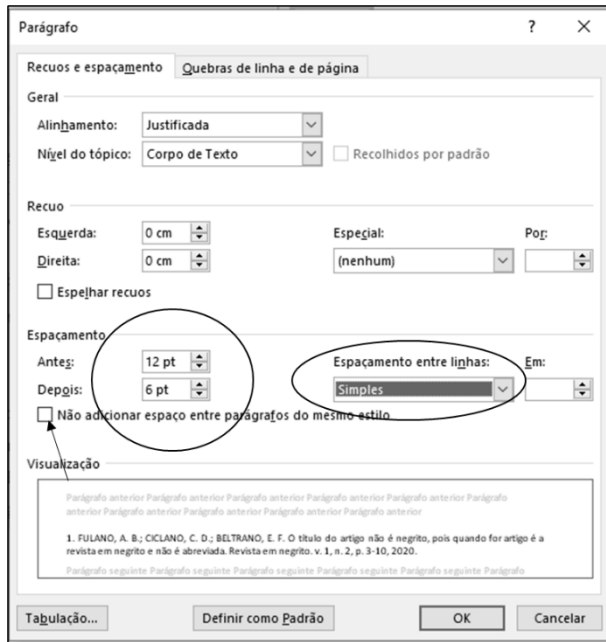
Parágrafo ? ×

Recuos e espaçamento | Quebras de linha e de página

Geral

Alinhamento: Justificada

Nível do tópico: Corpo de Texto

Recolhidos por padrão

Recuo

Esquerda: 0 cm

Direita: 0 cm

Especial:

(nenhum)

Por:

Espelhar recuos

Espaçamento

Antes: 12 pt

Depois: 6 pt

Espaçamento entre linhas:

Simples

Em:

Não adicionar espaço entre parágrafos do mesmo estilo

Visualização

Parágrafo anterior Parágrafo anterior Parágrafo anterior Parágrafo anterior Parágrafo anterior Parágrafo anterior Parágrafo anterior Parágrafo anterior Parágrafo anterior Parágrafo anterior

1. FULANO, A. B.; CICLANO, C. D.; BELTRANO, E. F. O título do artigo não é negrito, pois quando for artigo é a revista em negrito e não é abreviada. Revista em negrito. v. 1, n. 2, p. 3-10, 2020.

Parágrafo seguinte Parágrafo seguinte Parágrafo seguinte Parágrafo seguinte Parágrafo seguinte Parágrafo

Tabulação... | Definir como Padrão | OK | Cancelar